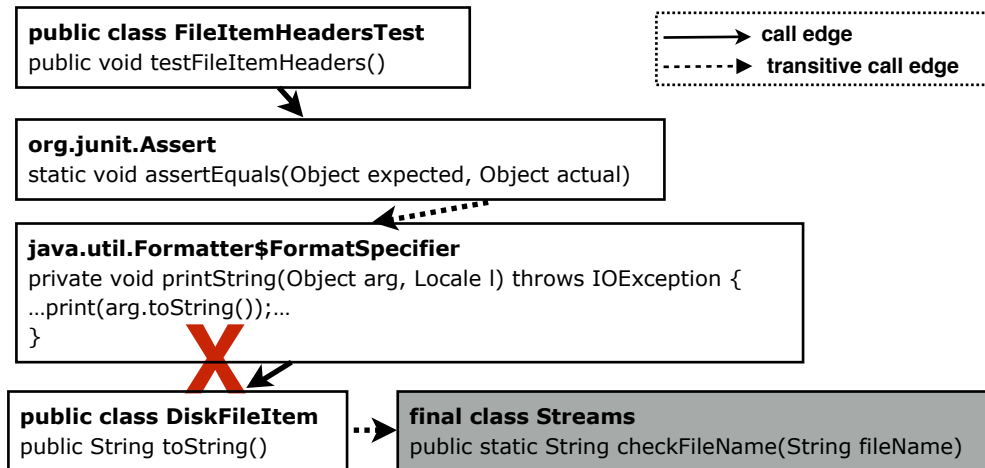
public class FileItemHeadersTest
public void testFileItemHeaders()

call edge
transitive call edge

org.junit.Assert
static void assertEquals(Object expected, Object actual)

java.util.Formatter$FormatSpecifier
private void printString(Object arg, Locale l) throws IOException {
…print(arg.toString());…
}

X

public class DiskFileItem
public String toString()

final class Streams
public static String checkFileName(String fileName)